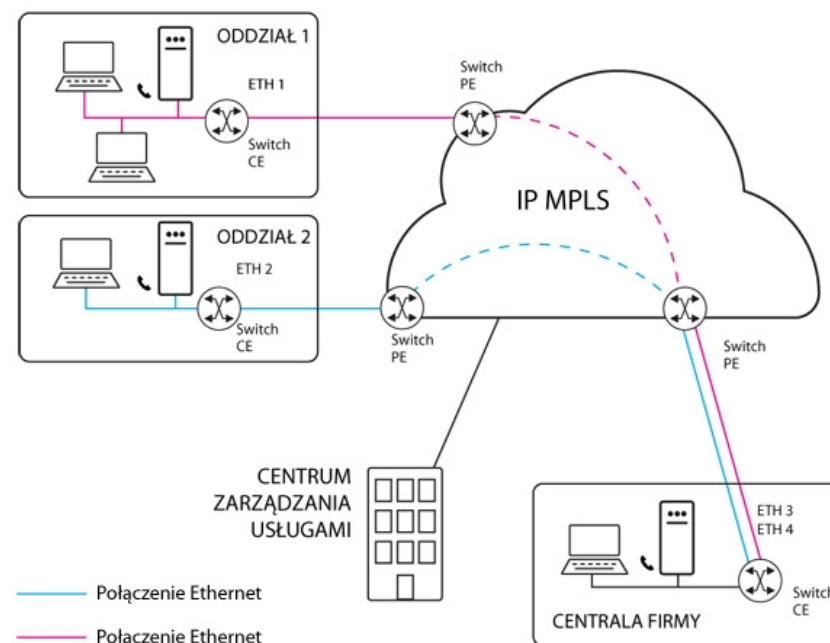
ODDZIAŁ 1

ETH 1

Switch CE

Switch PE

IP MPLS

ODDZIAŁ 2

ETH 2

Switch CE

Switch PE

Switch PE

CENTRUM ZARZĄDZANIA USŁUGAMI

ETH 3
ETH 4

Switch CE

CENTRALA FIRMY

Połączenie Ethernet

Połączenie Ethernet